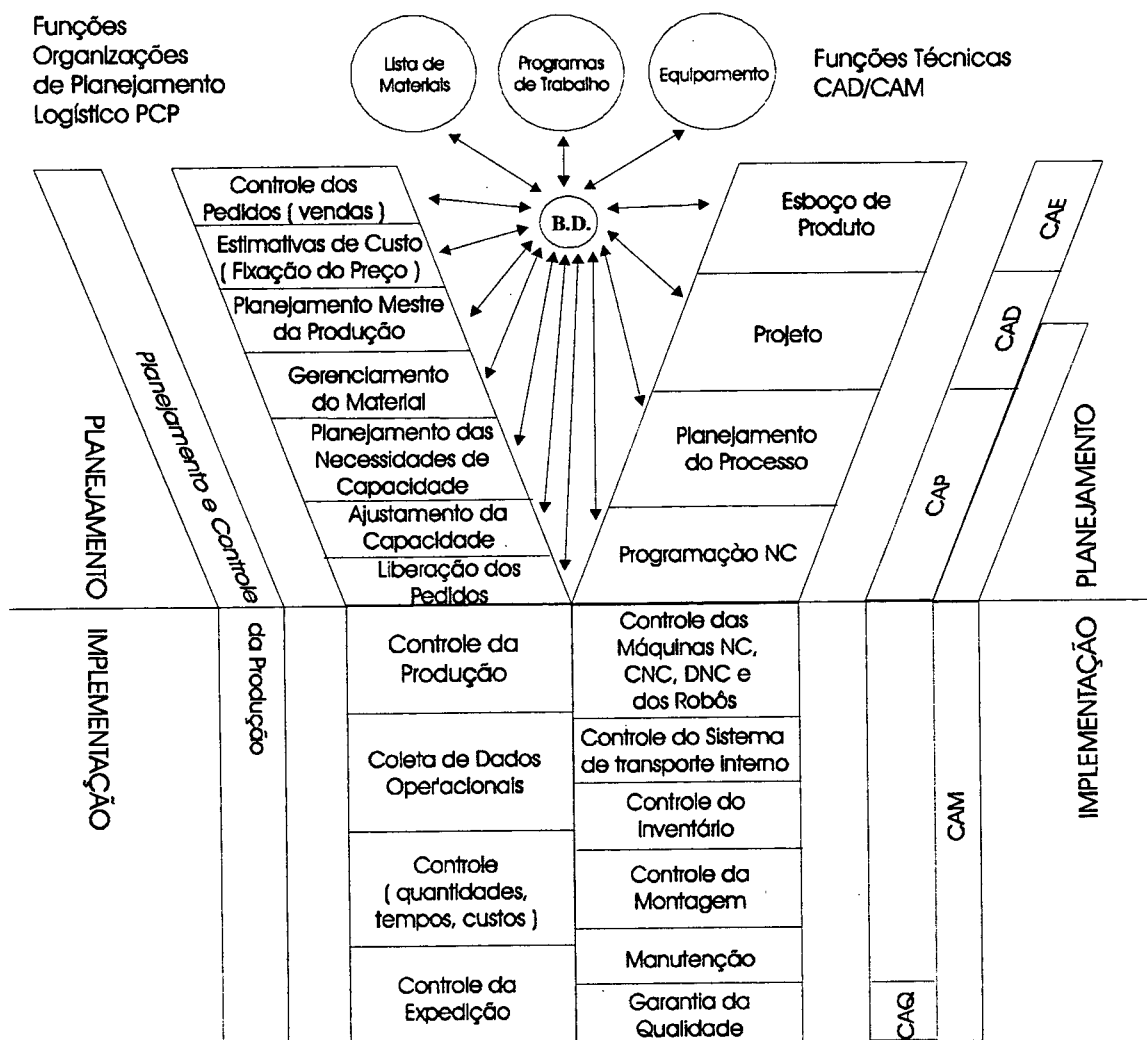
Funções Organizações de Planejamento Logístico PCP

Lista de Materiais

Programas de Trabalho

Equipamento

Funções Técnicas CAD/CAM

B.D.

PLANEJAMENTO

Planejamento e Controle da Produção

Controle dos Pedidos ( vendas )

Estimativas de Custo ( Fixação do Preço )

Planejamento Mestre da Produção

Gerenciamento do Material

Planejamento das Necessidades de Capacidade

Ajustamento da Capacidade

Liberação dos Pedidos

Esboço de Produto

Projeto

Planejamento do Processo

Programação NC

CAE

CAD

CAP

PLANEJAMENTO

IMPLEMENTAÇÃO

Controle da Produção

Coleta de Dados Operacionais

Controle ( quantidades, tempos, custos )

Controle da Expedição

Controle das Máquinas NC, CNC, DNC e dos Robôs

Controle do Sistema de transporte interno

Controle do Inventário

Controle da Montagem

Manutenção

Garantia da Qualidade

CAQ

CAM

IMPLEMENTAÇÃO